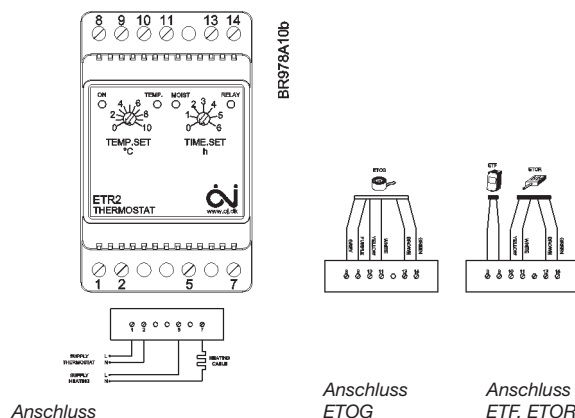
8 9 10 11 13 14

BR978A10b

ON TEMP. MOIST RELAY

2 4 6 8 0 10
TEMP.SET °C

2 3 4 1 5 0 6
TIME.SET h

ETR2
THERMOSTAT

www.oj.dk

1 2 5 7

SUPPLY THERMOSTAT L N
SUPPLY HEATING L N
HEATING CABLE

ETOG

ETF ETOR

Anschluss

Anschluss ETOG

Anschluss ETF, ETOR